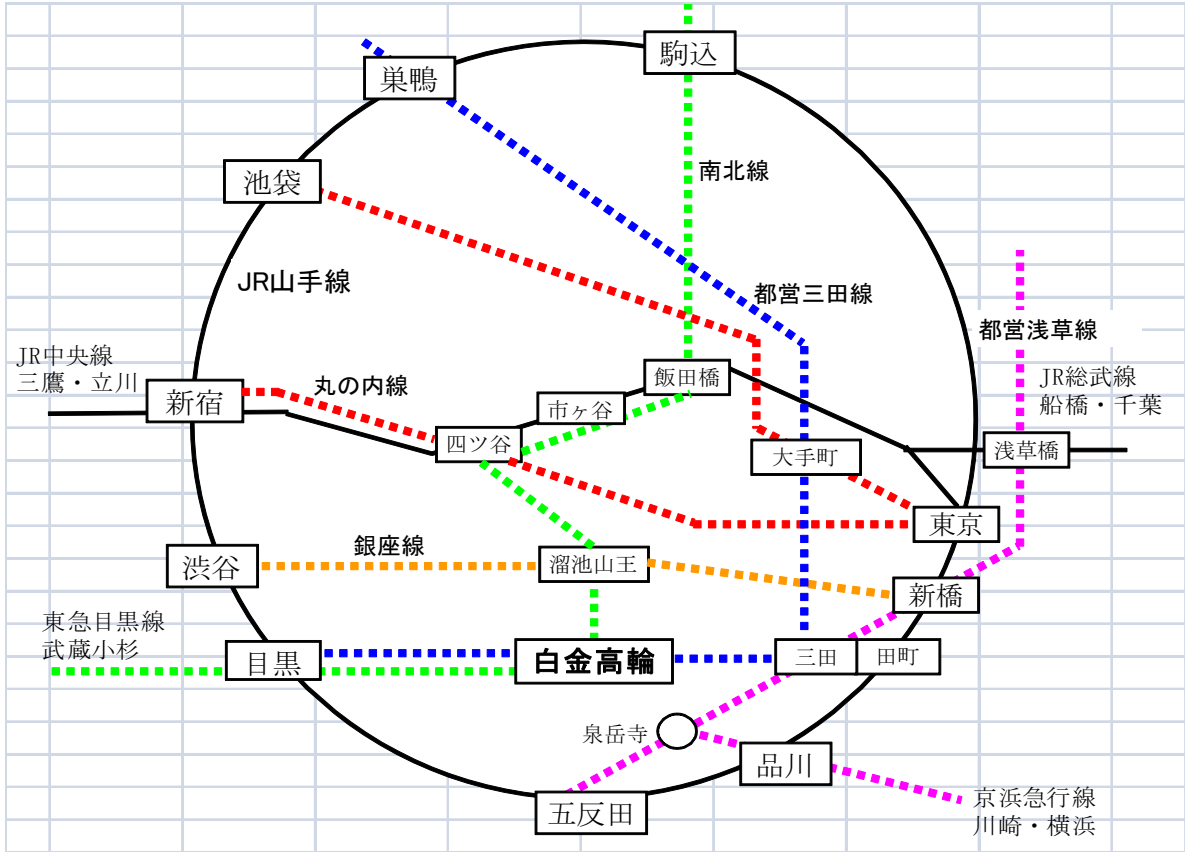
駒込
巣鴨
池袋
南北線
JR山手線
都営三田線
都営浅草線
JR中央線
三鷹・立川
丸の内線
飯田橋
JR総武線
船橋・千葉
新宿
市ヶ谷
四ツ谷
大手町
浅草橋
東京
銀座線
渋谷
溜池山王
新橋
東急目黒線
武蔵小杉
目黒
白金高輪
三田
田町
泉岳寺
品川
五反田
京浜急行線
川崎・横浜